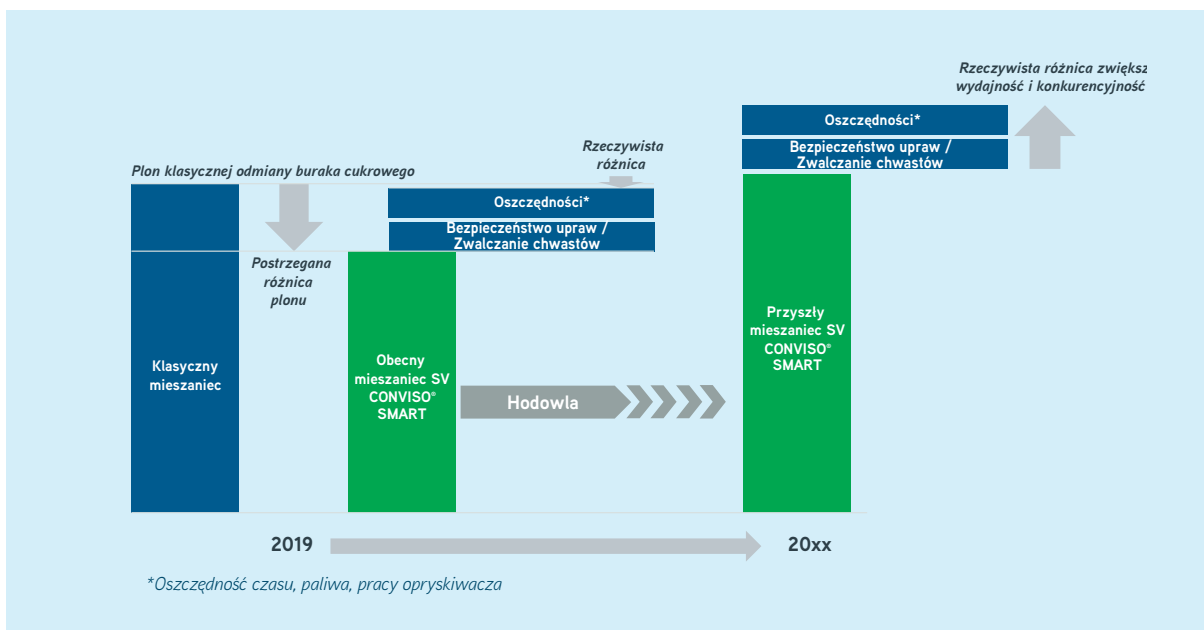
Rzeczywista różnica zwiększa
wydajność i konkurencyjność

Oszczędności*

Bezpieczeństwo upraw / Zwalczanie chwastów

Rzeczywista różnica

Plon klasycznej odmiany buraka cukrowego

Oszczędności*

Bezpieczeństwo upraw / Zwalczanie chwastów

Postrzegana różnica plonu

Klasyczny mieszaniec

Obecny mieszaniec SV CONVISO® SMART

Hodowla

Przyszły mieszaniec SV CONVISO® SMART

2019

20xx

*Oszczędność czasu, paliwa, pracy opryskiwacza